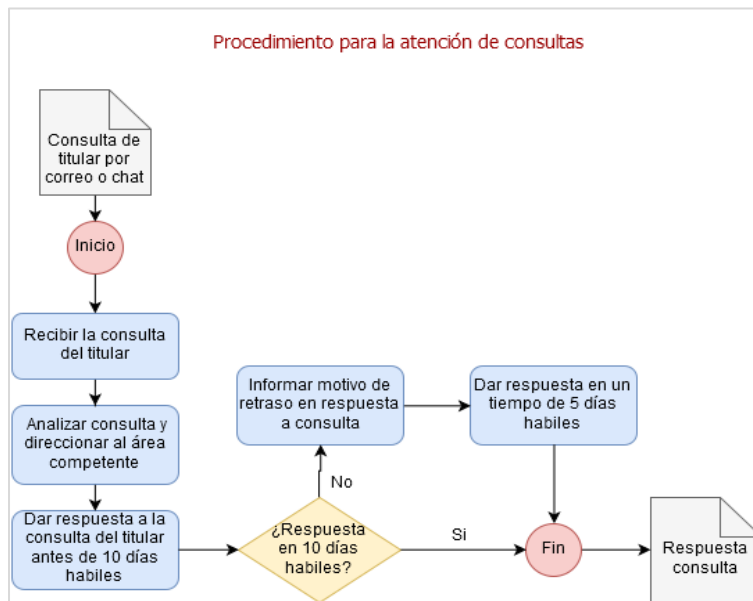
Procedimiento para la atención de consultas

Consulta de titular por correo o chat

Inicio

Recibir la consulta del titular

Analizar consulta y direccionar al área competente

Dar respuesta a la consulta del titular antes de 10 días habiles

¿Respuesta en 10 días habiles?

No

Si

Informar motivo de retraso en respuesta a consulta

Dar respuesta en un tiempo de 5 días habiles

Fin

Respuesta consulta